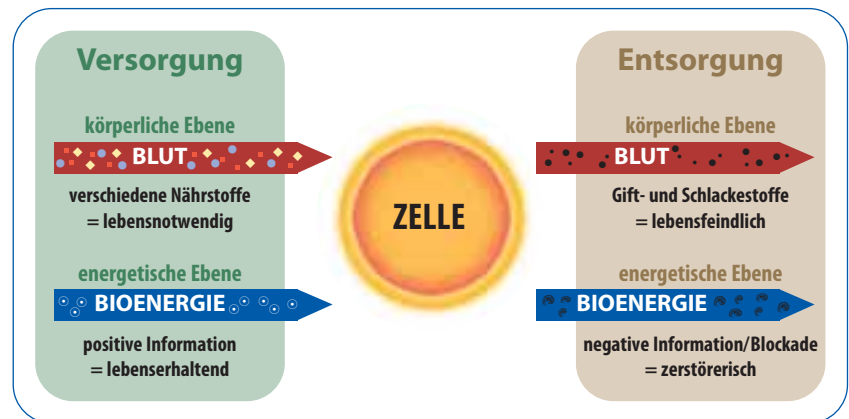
Versorgung

körperliche Ebene

BLUT

verschiedene Nährstoffe
= lebensnotwendig

energetische Ebene

BIOENERGIE

positive Information
= lebenserhaltend

ZELLE

Entsorgung

körperliche Ebene

BLUT

Gift- und Schlackestoffe
= lebensfeindlich

energetische Ebene

BIOENERGIE

negative Information/Blockade
= zerstörerisch